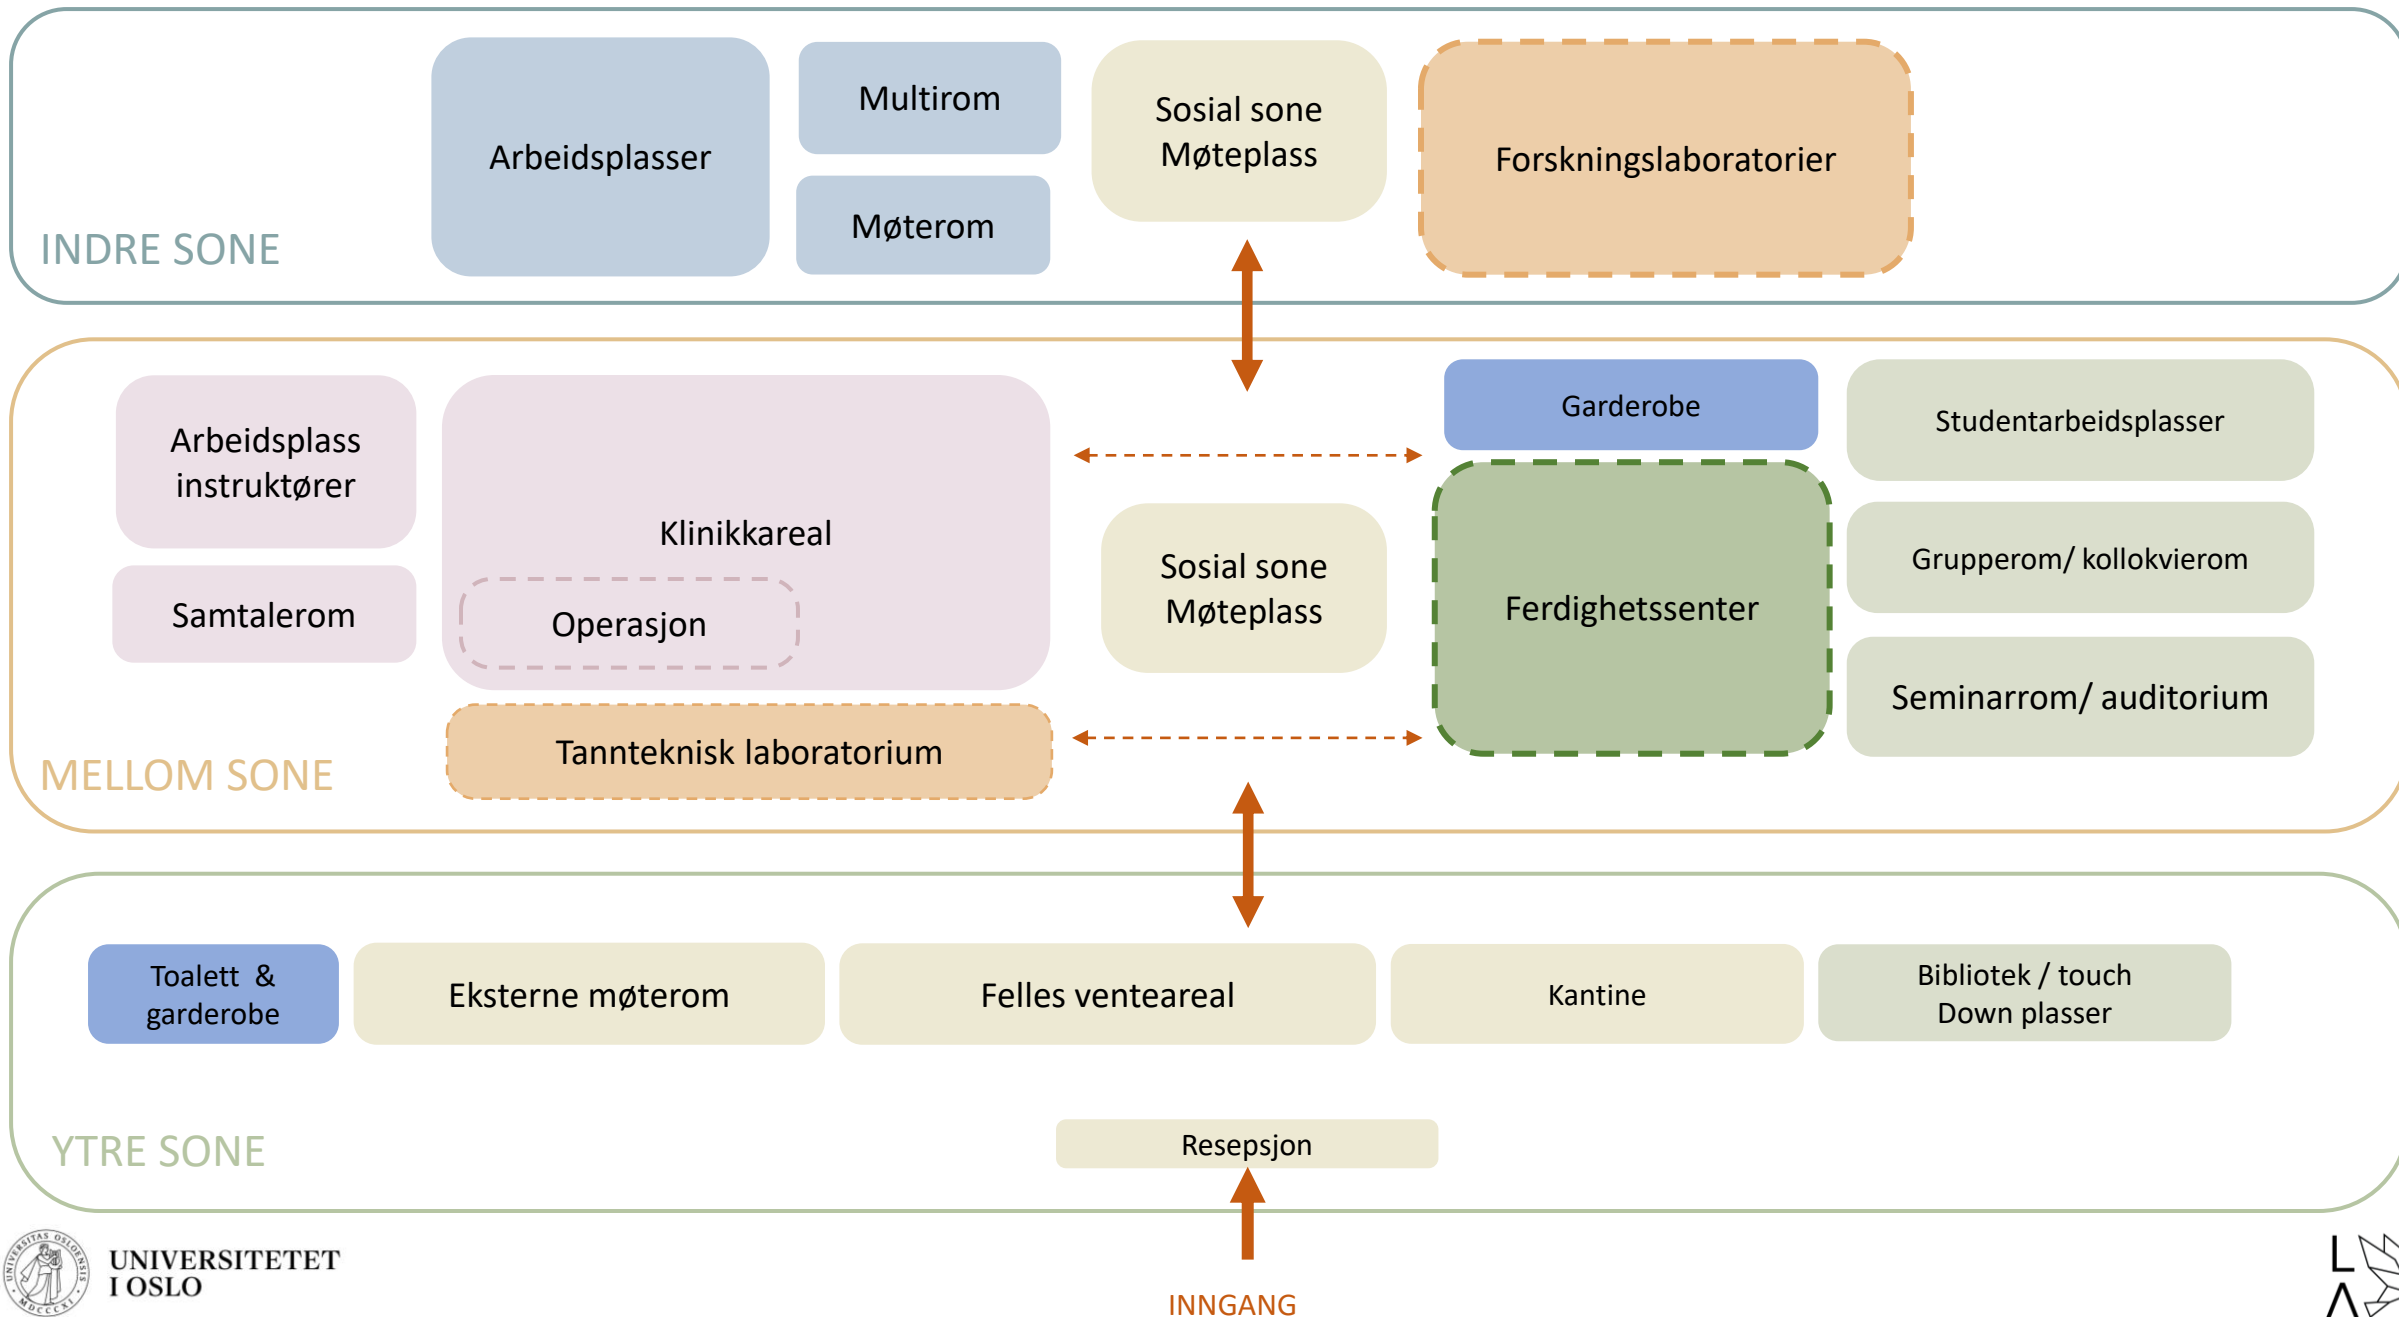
Arbeidsplasser

Multirom

Møterom

Sosial sone Møteplass

Forskningslaboratorier

INDRE SONE

Arbeidsplass instruktører

Samtalerom

Klinikkareal

Operasjon

Tannteknisk laboratorium

Sosial sone Møteplass

Garderobe

Ferdighetssenter

Studentarbeidsplasser

Grupperom/ kollokvierom

Seminarrom/ auditorium

MELLOM SONE

Toalett & garderobe

Eksterne møterom

Felles venteareal

Kantine

Bibliotek / touch Down plasser

Resepsjon

YTRE SONE

UNIVERSITETET I OSLO

INNGANG